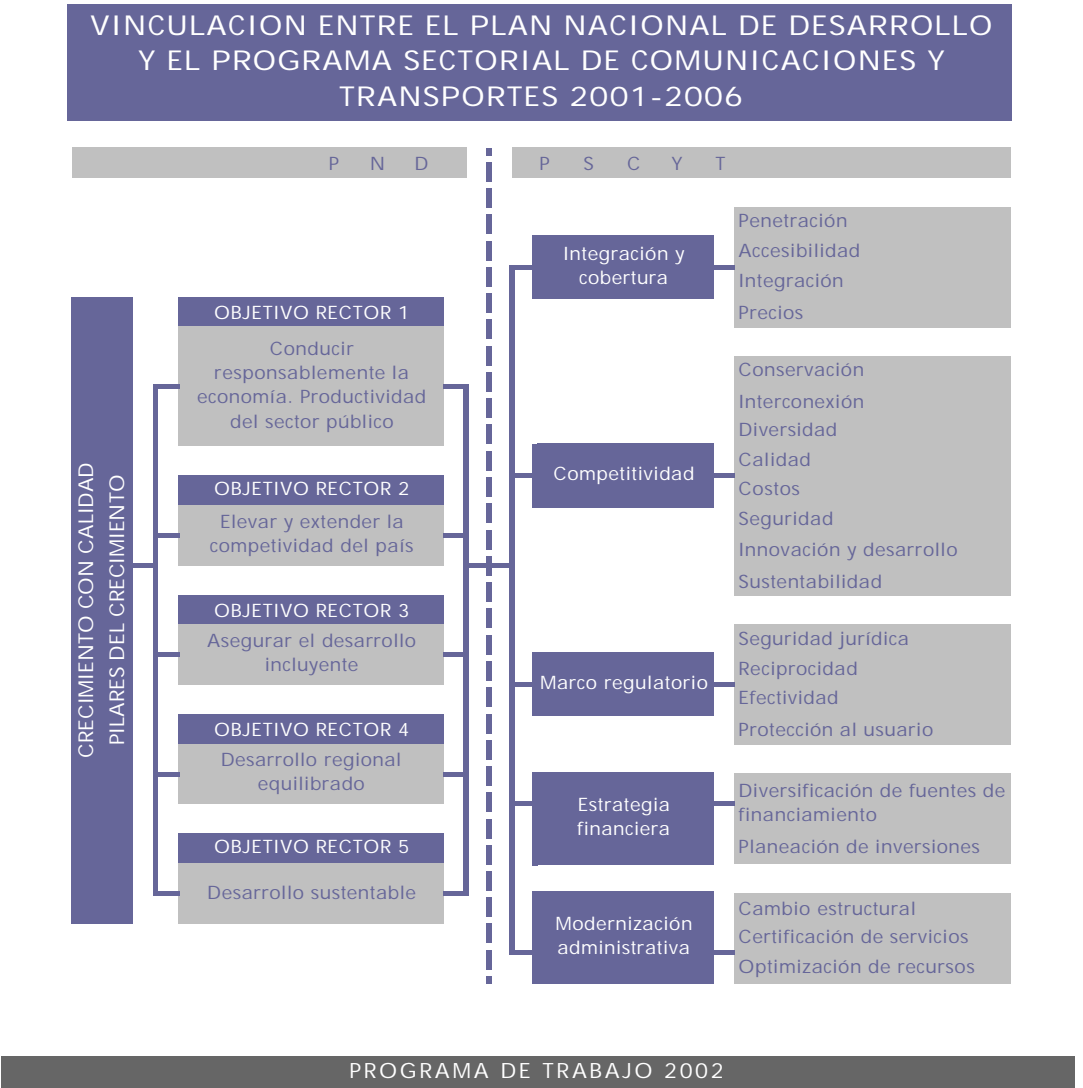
VINCULACION ENTRE EL PLAN NACIONAL DE DESARROLLO Y EL PROGRAMA SECTORIAL DE COMUNICACIONES Y TRANSPORTES 2001-2006

P N D

P S C Y T

CRECIMIENTO CON CALIDAD
PILARES DEL CRECIMIENTO

OBJETIVO RECTOR 1
Conducir responsablemente la economía. Productividad del sector público

OBJETIVO RECTOR 2
Elevar y extender la competividad del país

OBJETIVO RECTOR 3
Asegurar el desarrollo incluyente

OBJETIVO RECTOR 4
Desarrollo regional equilibrado

OBJETIVO RECTOR 5
Desarrollo sustentable

Integración y cobertura

Penetración
Accesibilidad
Integración
Precios

Competitividad

Conservación
Interconexión
Diversidad
Calidad
Costos
Seguridad
Innovación y desarrollo
Sustentabilidad

Marco regulatorio

Seguridad jurídica
Reciprocidad
Efectividad
Protección al usuario

Estrategia financiera

Diversificación de fuentes de financiamiento
Planeación de inversiones

Modernización administrativa

Cambio estructural
Certificación de servicios
Optimización de recursos

PROGRAMA DE TRABAJO 2002